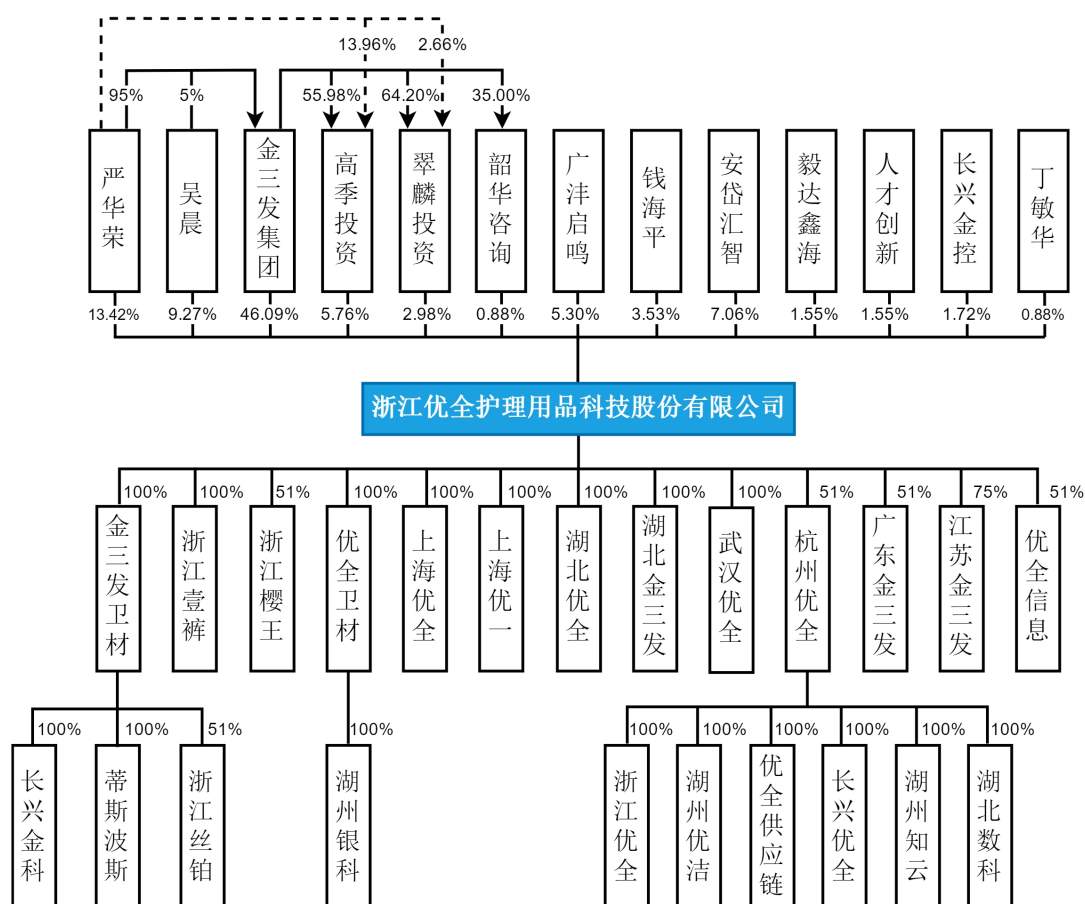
13.96%
2.66%
95%
5%
55.98%
64.20%
35.00%

严华荣
吴晨
金三发集团
高季投资
翠麟投资
韶华咨询
广沣启鸣
钱海平
安岱汇智
毅达鑫海
人才创新
长兴金控
丁敏华

13.42%
9.27%
46.09%
5.76%
2.98%
0.88%
5.30%
3.53%
7.06%
1.55%
1.55%
1.72%
0.88%

浙江优全护理用品科技股份有限公司

100%
100%
51%
100%
100%
100%
100%
100%
100%
51%
51%
75%
51%

金三发卫材
浙江壹裤
浙江樱王
优全卫材
上海优全
上海优一
湖北优全
湖北金三发
武汉优全
杭州优全
广东金三发
江苏金三发
优全信息

100%
100%
51%
100%
100%
100%
100%
100%
100%
100%

长兴金科
蒂斯波斯
浙江丝铂
湖州银科
浙江优全
湖州优洁
优全供应链
长兴优全
湖州知云
湖北数科